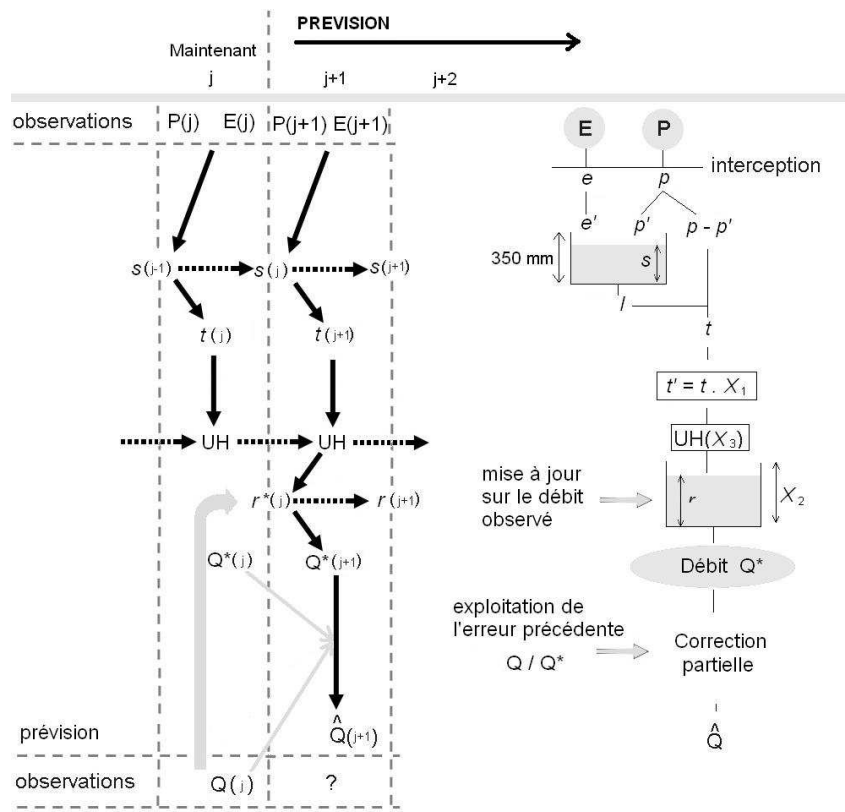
PREVISION

Maintenant

j

j+1

j+2

observations

P(j) E(j)

P(j+1) E(j+1)

$s(j-1)$

$s(j)$

$s(j+1)$

$t(j)$

$t(j+1)$

UH

UH

$r^*(j)$

$r(j+1)$

$Q^*(j)$

$Q^*(j+1)$

prévision

$\hat{Q}(j+1)$

observations

Q(j)

?

E

P

interception

$e$

$p$

$e'$

$p'$

$p - p'$

350 mm

$s$

$l$

$t$

$t' = t \cdot X_1$

UH($X_3$)

mise à jour sur le débit observé

$r$

$X_2$

Débit Q*

exploitation de l'erreur précédente

Q / Q*

Correction partielle

$\hat{Q}$